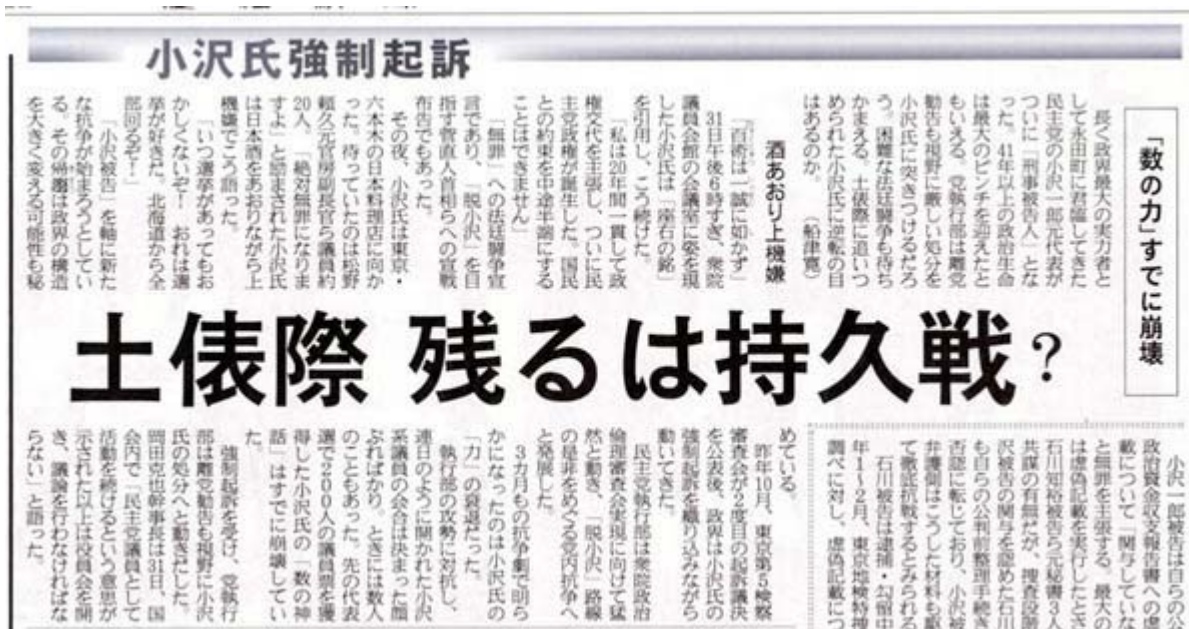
小沢氏強制起訴

「数の力」すでに崩壊

長く政界最大の実力者として永田町に君臨してきた民主党の小沢一郎元代表がついに「刑事被告人」となった。41年以上の政治生命は最大のピンチを迎えたともいえる。党執行部は離党勧告も視野に厳しい処分を小沢氏に突きつけるだろう。困難な法廷闘争も待ちかまえる。土俵際に追いつめられた小沢氏に逆転の目はあるのか。（船津寛）

酒あおり上機嫌

「百術は一誠に如かず」
31日午後6時すぎ、衆院議員会館の会議室に姿を現した小沢氏は「座右の銘」を引用し、こう続けた。
「私は20年間一貫して政権交代を主張し、ついに民主党政権が誕生した。国民との約束を中途半端にすることはできません」
「無罪」への法廷闘争宣言であり、「脱小沢」を目指す菅直人首相らへの宣戦布告でもあった。
その夜、小沢氏は東京・六本木の日本料理店に向かった。待っていたのは松野頼久元官房副長官ら議員約20人。「絶対無罪になりますよ」と励まされた小沢氏は日本酒をあおりながら上機嫌でこう語った。
「いつ選挙があってもおかしくないぞ！　おれは選挙が好きだ。北海道から全部回るぞ！」
「小沢被告」を軸に新たな抗争が始まろうとしている。その帰趨は政界の構造を大きく変える可能性も秘

土俵際 残るは持久戦？

めている。
昨年10月、東京第5検察審査会が2度目の起訴議決を公表後、政府は小沢氏の強制起訴を織り込みながら動いてきた。
民主党執行部は衆院政治倫理審査会出席に向けて猛然と動き、「脱小沢」路線の是非をめぐる党内抗争へと発展した。
3カ月もの抗争劇で明らかになったのは小沢氏の「力」の衰退だった。
執行部の攻勢に対抗し、連日のように開かれた小沢系議員の会合は決まった顔ぶればかり。ときには数人のこともあった。先の代表選で200人の議員票を獲得した小沢氏の「数の神話」はすでに崩壊していた。
強制起訴を受け、党執行部は離党勧告も視野に小沢氏の処分へと動きだした。岡田克也幹事長は31日、国会内で「民主党議員として活動を続けるという意思が示された以上は役員会を開き、議論を行わなければならない」と語った。

小沢一郎被告は自らの公政治資金収支報告書への虚偽記載について「関与していない」と無罪を主張する。最大の石川知裕被告ら元秘書3人は虚偽記載を実行したとき沢被告の有罪だが、捜査段階で石川被告らは関与を認めた石川も自らの公判前整理手続き否認に転じており、小沢被告弁護側はこうした材料も駆使して徹底抗戦するとみられる。
石川被告は逮捕・勾留中の年1～2月、東京地検特捜部の取り調べに対し、虚偽記載につ